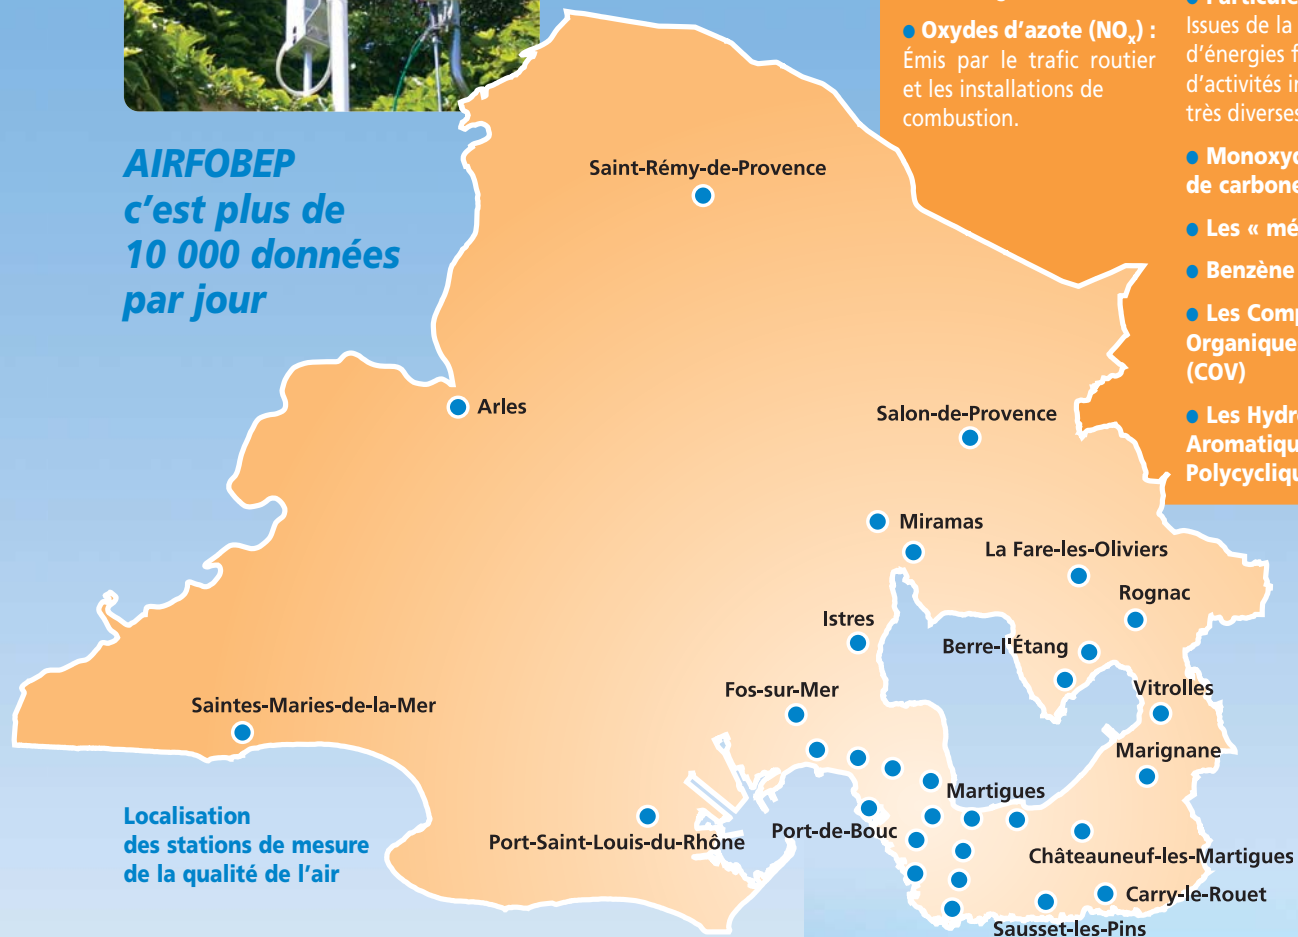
AIRFOBEP c'est plus de 10 000 données par jour

• Oxydes d'azote ($NO_x$) : Émis par le trafic routier et les installations de combustion.

Issues de la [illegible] d'énergies f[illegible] d'activités i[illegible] très diverses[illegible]

• Monoxy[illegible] de carbone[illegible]

• Les « mé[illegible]

• Benzène

• Les Comp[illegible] Organique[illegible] (COV)

• Les Hydr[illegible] Aromatiqu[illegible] Polycycliq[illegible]

Saint-Rémy-de-Provence

Arles

Salon-de-Provence

Miramas

La Fare-les-Oliviers

Rognac

Istres

Berre-l'Étang

Vitrolles

Fos-sur-Mer

Saintes-Maries-de-la-Mer

Marignane

Martigues

Port-de-Bouc

Port-Saint-Louis-du-Rhône

Châteauneuf-les-Martigues

Carry-le-Rouet

Sausset-les-Pins

Localisation des stations de mesure de la qualité de l'air